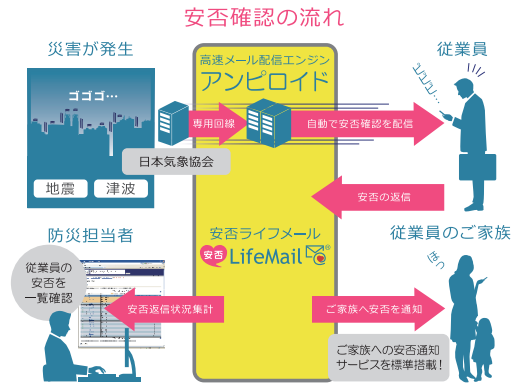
安否確認の流れ

災害が発生

ゴゴゴ…

地震

津波

専用回線

日本気象協会

高速メール配信エンジン
アンピロイド

自動で安否確認を配信

従業員

ユラユラ…

安否の返信

安否ライフメール

安否 LifeMail®

防災担当者

従業員の安否を一覧確認

安否返信状況集計

ご家族へ安否を通知

従業員のご家族

ほっ

ご家族への安否通知サービスを標準搭載！